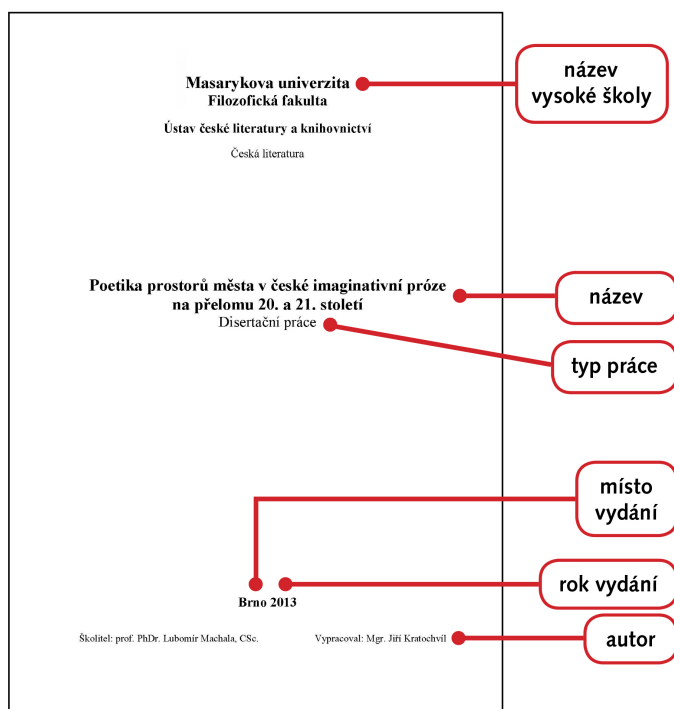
Masarykova univerzita
Filozofická fakulta

Ústav české literatury a knihovnictví

Česká literatura

název vysoké školy

Poetika prostorů města v české imaginativní próze na přelomu 20. a 21. století

název

Disertační práce

typ práce

místo vydání

rok vydání

Brno 2013

Školitel: prof. PhDr. Lubomír Machala, CSc.

Vypracoval: Mgr. Jiří Kratochvíl

autor